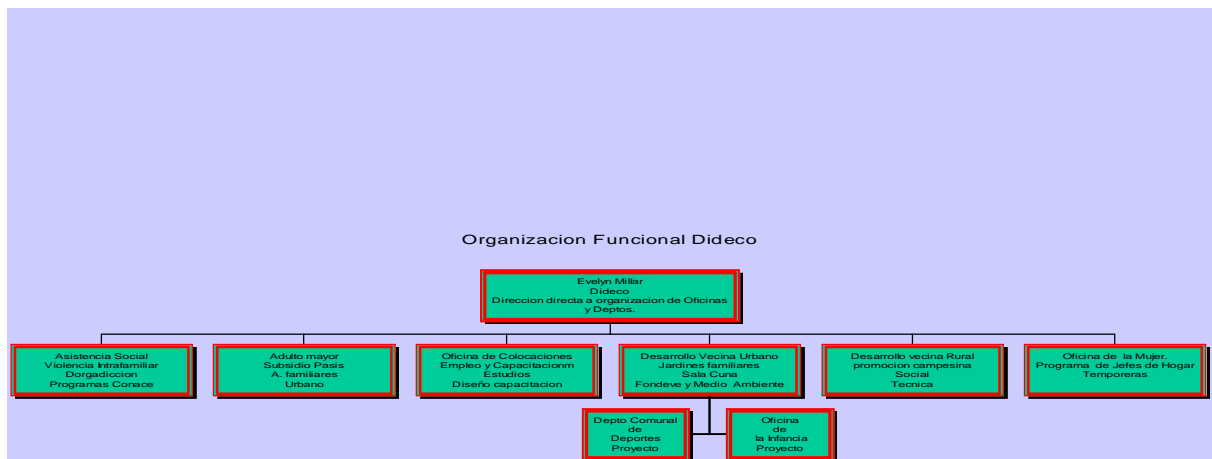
Organizacion Funcional Dideco

Evelyn Millar
Dideco
Direccion directa a organizacion de Oficinas y Deptos.

Asistencia Social
Violencia Intrafamiliar
Dorgadiccion
Programas Conace

Adulto mayor
Subsidio Pasis
A. familiares
Urbano

Oficina de Colocaciones
Empleo y Capacitacionm
Estudios
Diseño capacitacion

Desarrollo Vecina Urbano
Jardines familiares
Sala Cuna
Fondeve y Medio Ambiente

Desarrollo vecina Rural
promocion campesina
Social
Tecnica

Oficina de la Mujer.
Programa de Jefes de Hogar
Temporeras

Depto Comunal
de
Deportes
Proyecto

Oficina
de
la Infancia
Proyecto